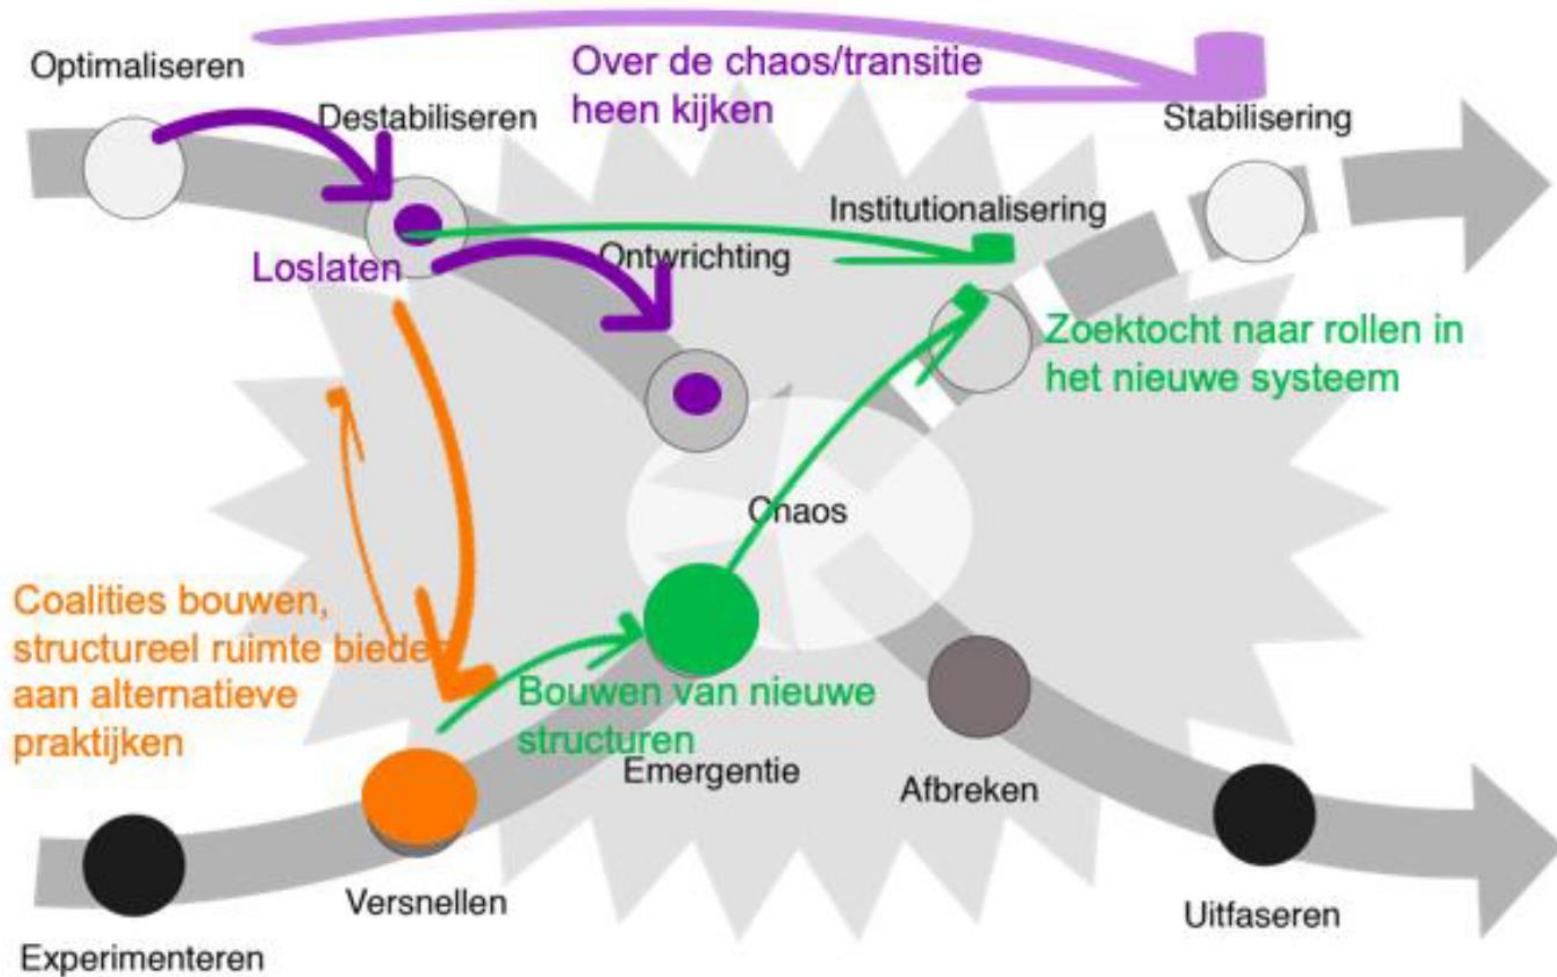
Optimaliseren

Over de chaos/transitie heen kijken

Destabiliseren

Stabilisering

Institutionalisering

Loslaten

Ontwrichting

Zoektocht naar rollen in het nieuwe systeem

Chaos

Coalities bouwen, structureel ruimte biede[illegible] aan alternatieve praktijken

Bouwen van nieuwe structuren

Emergentie

Afbreken

Versnellen

Uitfaseren

Experimenteren